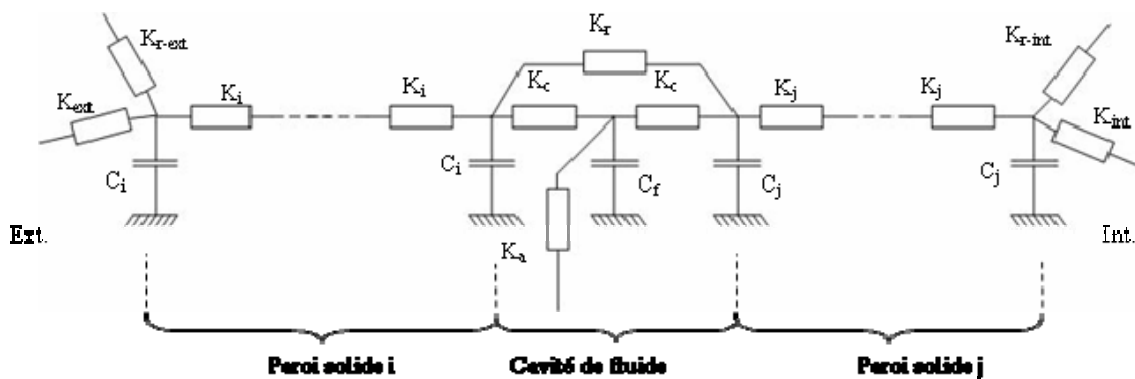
$K_{r\text{-}ext}$

$K_{ext}$

$K_i$

$K_i$

$K_r$

$K_c$

$K_c$

$K_j$

$K_j$

$K_{r\text{-}int}$

$K_{int}$

$C_i$

$C_i$

$C_f$

$C_j$

$C_j$

Ext.

$K_a$

Int.

Paroi solide i

Cavité de fluide

Paroi solide j